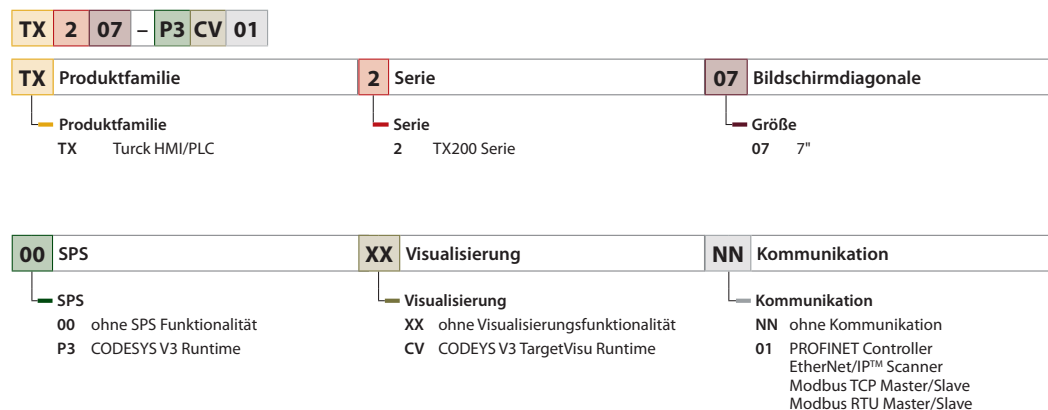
TX 2 07 – P3 CV 01

TX Produktfamilie

Produktfamilie
TX Turck HMI/PLC

2 Serie

Serie
2 TX200 Serie

07 Bildschirmdiagonale

Größe
07 7"

00 SPS

SPS
00 ohne SPS Funktionalität
P3 CODESYS V3 Runtime

XX Visualisierung

Visualisierung
XX ohne Visualisierungsfunktionalität
CV CODEYS V3 TargetVisu Runtime

NN Kommunikation

Kommunikation
NN ohne Kommunikation
01 PROFINET Controller
EtherNet/IP™ Scanner
Modbus TCP Master/Slave
Modbus RTU Master/Slave